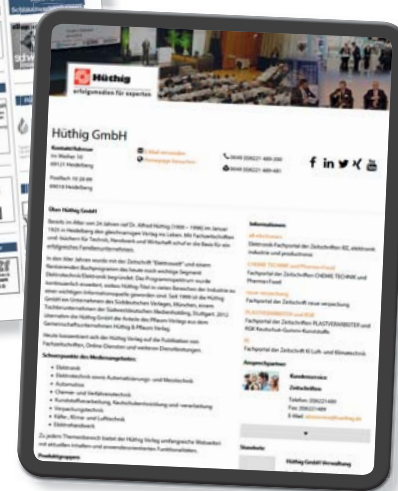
Hüthig
erfolgsmedien für experten

Hüthig GmbH

Kontaktadresse
Im Weiher 10
69121 Heidelberg

Postfach 10 28 69
69018 Heidelberg

E-Mail versenden
Homepage besuchen

06221 489-200
06221 489-481

Über Hüthig GmbH

Bereits im Alter von 24 Jahren rief Dr. Alfred Hüthig (1900 – 1996) im Januar 1925 in Heidelberg den gleichnamigen Verlag ins Leben. Mit Fachzeitschriften und -büchern für Technik, Handwerk und Wirtschaft schuf er die Basis für ein erfolgreiches Familienunternehmen.

In den über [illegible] Jahren wurde mit der Zeitschrift "Elektronik" und einem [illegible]

Informationen

Schwerpunkte des Medienangebotes:

• Elektronik
• Elektrotechnik sowie Automatisierungs- und Messtechnik
• Automotive
• Chemie- und Verfahrenstechnik
• Kunststoffverarbeitung, Kautschukverarbeitung und -verarbeitung
• Verpackungstechnik
• Kälte-, Klima- und Lufttechnik
• Elektrohandwerk

Ansprechpartner

Kundenservice
Zeitschriften

Standorte

Hüthig GmbH Verwaltung

Produktgruppen